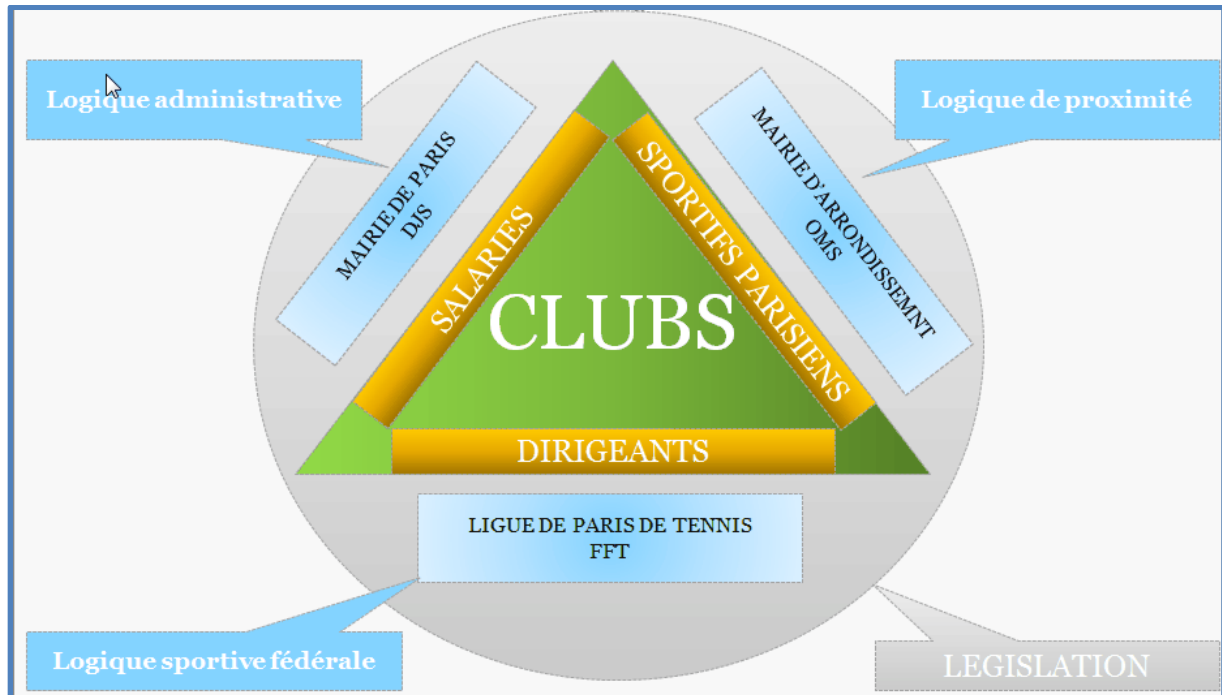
Logique administrative

MAIRIE DE PARIS
DJS

SALARIES

CLUBS

SPORTIFS PARISIENS

MAIRIE D'ARRONDISSEMNT
OMS

Logique de proximité

DIRIGEANTS

LIGUE DE PARIS DE TENNIS
FFT

Logique sportive fédérale

LEGISLATION